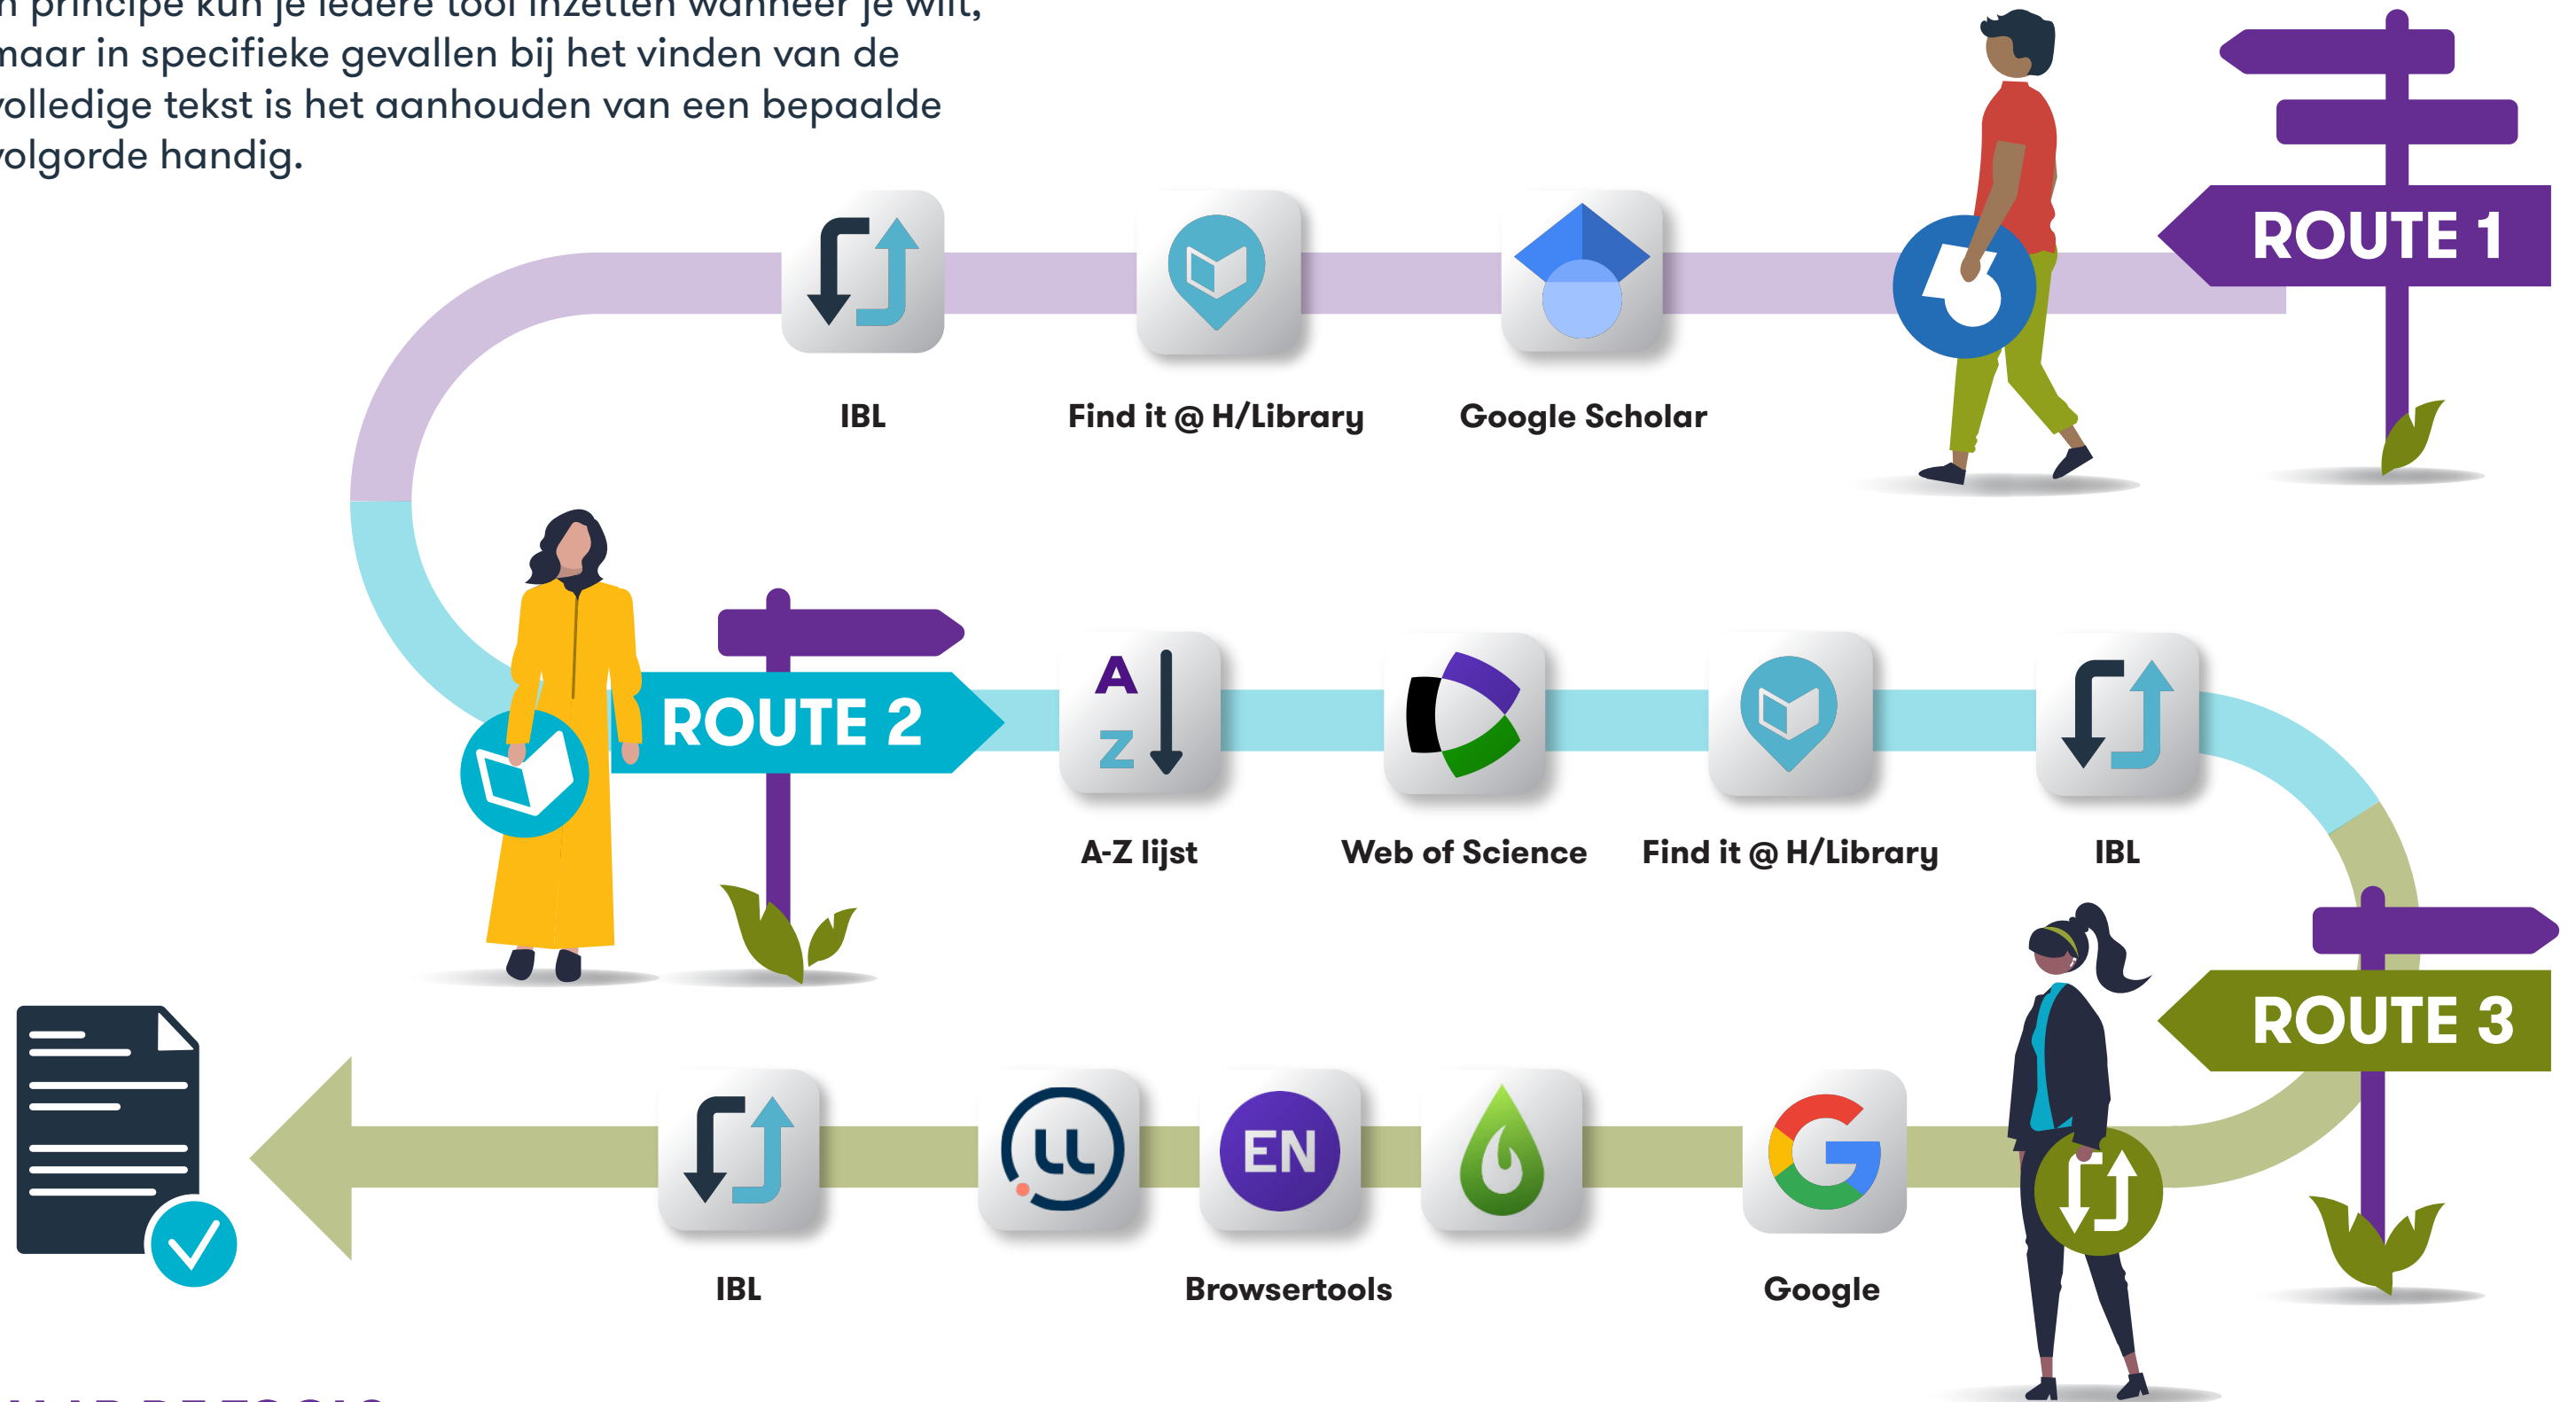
n principe kun je iedere tool inzetten wanneer je wilt, maar in specifieke gevallen bij het vinden van de volledige tekst is het aanhouden van een bepaalde volgorde handig.

ROUTE 1

IBL

Find it @ H/Library

Google Scholar

ROUTE 2

A
Z

A-Z lijst

Web of Science

Find it @ H/Library

IBL

ROUTE 3

IBL

EN

Browsertools

Google

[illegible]